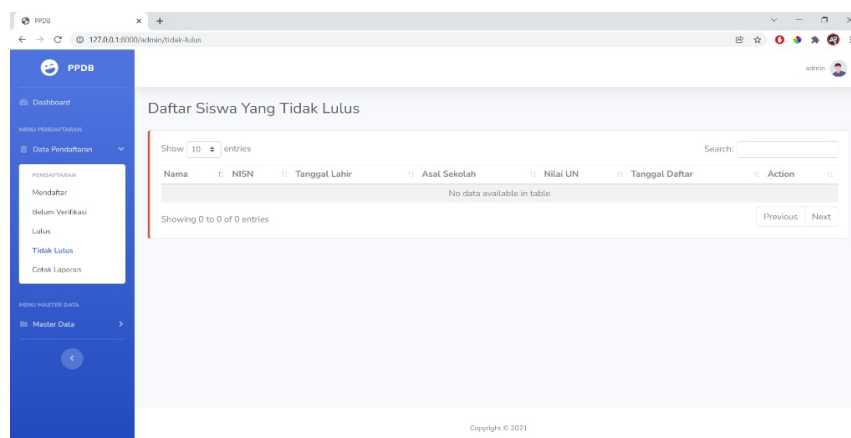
PPDB ×
127.0.0.1:8000/admin/tidak-lulus

PPDB

admin

Dashboard

MENU PENDAFTARAN

Data Pendaftaran

PENDAFTARAN

Mendaftar

Belum Verifikasi

Lulus

Tidak Lulus

Cetak Laporan

MENU MASTER DATA

Master Data

Daftar Siswa Yang Tidak Lulus

Show 10 entries

Search:

| Nama | NISN | Tanggal Lahir | Asal Sekolah | Nilai UN | Tanggal Daftar | Action |
|---|---|---|---|---|---|---|
| No data available in table | | | | | | |

Showing 0 to 0 of 0 entries

Previous Next

Copyright © 2021